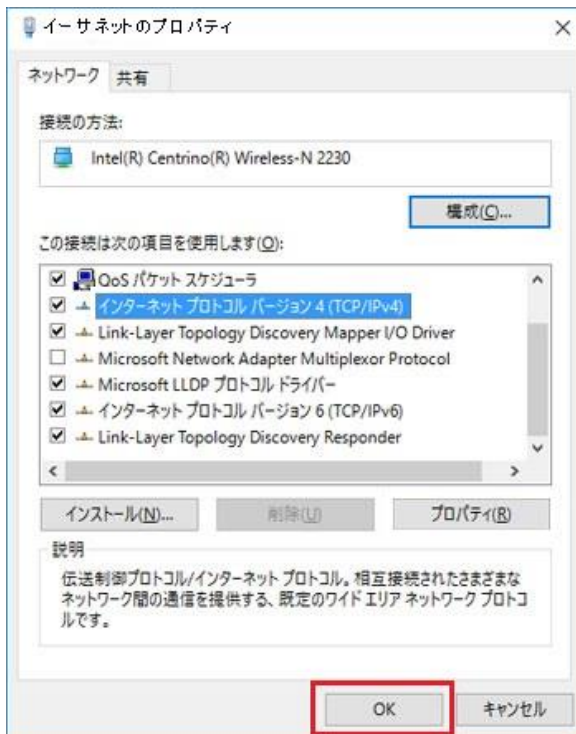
イーサネットのプロパティ
×
ネットワーク 共有
接続の方法:
Intel(R) Centrino(R) Wireless-N 2230
構成(C)...
この接続は次の項目を使用します(O):
☑ QoS パケット スケジューラ
☑ インターネット プロトコル バージョン 4 (TCP/IPv4)
☑ Link-Layer Topology Discovery Mapper I/O Driver
☐ Microsoft Network Adapter Multiplexor Protocol
☑ Microsoft LLDP プロトコル ドライバー
☑ インターネット プロトコル バージョン 6 (TCP/IPv6)
☑ Link-Layer Topology Discovery Responder
インストール(N)...
削除(U)
プロパティ(R)
説明
伝送制御プロトコル/インターネット プロトコル。相互接続されたさまざまなネットワーク間の通信を提供する、既定のワイド エリア ネットワーク プロトコルです。
OK
キャンセル